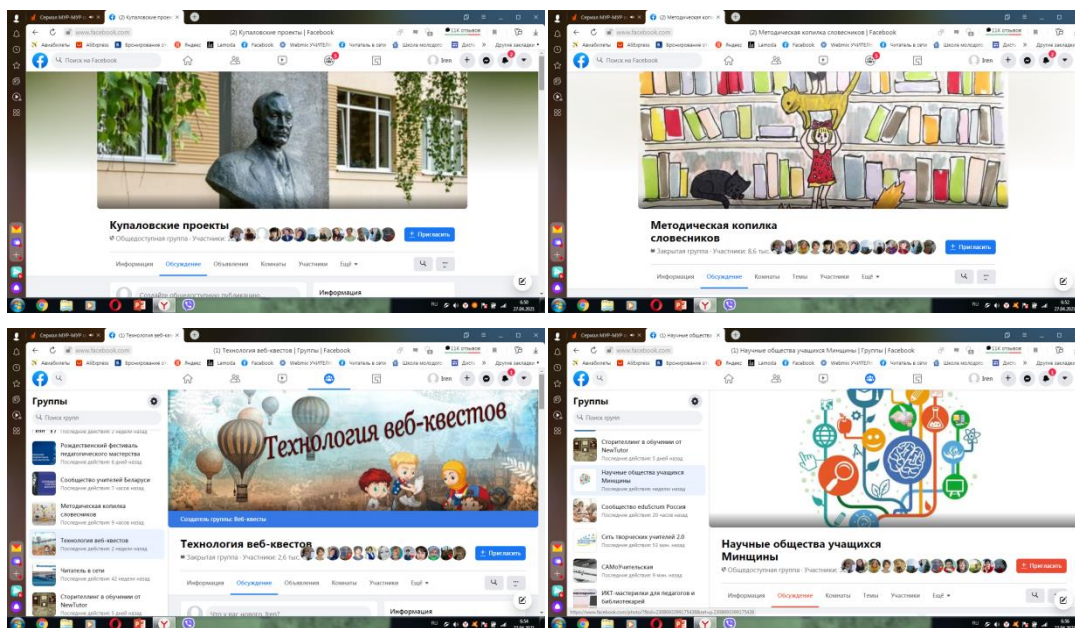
Сериал МУР-МУР | (2) Купаловские проекты

www.facebook.com

(2) Купаловские проекты | Facebook

11K отзывов

Авиабилеты AliExpress Бронирование от Яндекс Lamoda Facebook Webmix УЧИТЕЛЯ Читатель в сети Школа молодого Дист Другие закладки

Поиск на Facebook

Irен

Купаловские проекты

Общедоступная группа · Участники:

+ Пригласить

Информация Обсуждение Объявления Комнаты Участники Ещё

Создайте общедоступную публикацию...

Информация

6:50 27.06.2021

Сериал МУР-МУР | (2) Методическая копилка

www.facebook.com

(2) Методическая копилка словесников | Facebook

11K отзывов

Поиск на Facebook

Irен

Методическая копилка словесников

Закрытая группа · Участники: 8,6 тыс.

+ Пригласить

Информация Обсуждение Комнаты Темы Участники Ещё

6:52 27.06.2021

Сериал МУР-МУР | (2) Технология веб-кве

www.facebook.com

(1) Технология веб-квестов | Группы | Facebook

11K отзывов

Irен

Группы

Поиск групп

Последнее действие: 2 недели назад

Рождественский фестиваль педагогического мастерства
Последнее действие: 8 дней назад

Сообщество учителей Беларуси
Последнее действие: 7 часов назад

Методическая копилка словесников
Последнее действие: 5 часов назад

Технология веб-квестов
Последнее действие: 2 недели назад

Читатель в сети
Последнее действие: 42 недели назад

Сторителлинг в обучении от NewTutor
Последнее действие: 3 дней назад

Технология веб-квестов

Создатель группы: Веб-квесты

Технология веб-квестов

Закрытая группа · Участники: 2,6 тыс.

+ Пригласить

Информация Обсуждение Объявления Комнаты Участники Ещё

Что у вас нового, Irен?

Информация

6:56

Сериал МУР-МУР | (1) Научные общества

www.facebook.com

(1) Научные общества учащихся Минщины | Группы | Facebook

11K отзывов

Irен

Группы

Поиск групп

Сторителлинг в обучении от NewTutor
Последнее действие: 5 дней назад

Научные общества учащихся Минщины
Последнее действие: неделю назад

Сообщество eduScrum Россия
Последнее действие: 20 часов назад

Сеть творческих учителей 2.0
Последнее действие: 55 мин. назад

САМоУчительская
Последнее действие: 9 мин. назад

ИКТ-мастерилки для педагогов и библиотекарей

Научные общества учащихся Минщины

Общедоступная группа · Участники:

+ Пригласить

Информация Обсуждение Комнаты Темы Участники Ещё

https://www.facebook.com/photo/?fbid=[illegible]